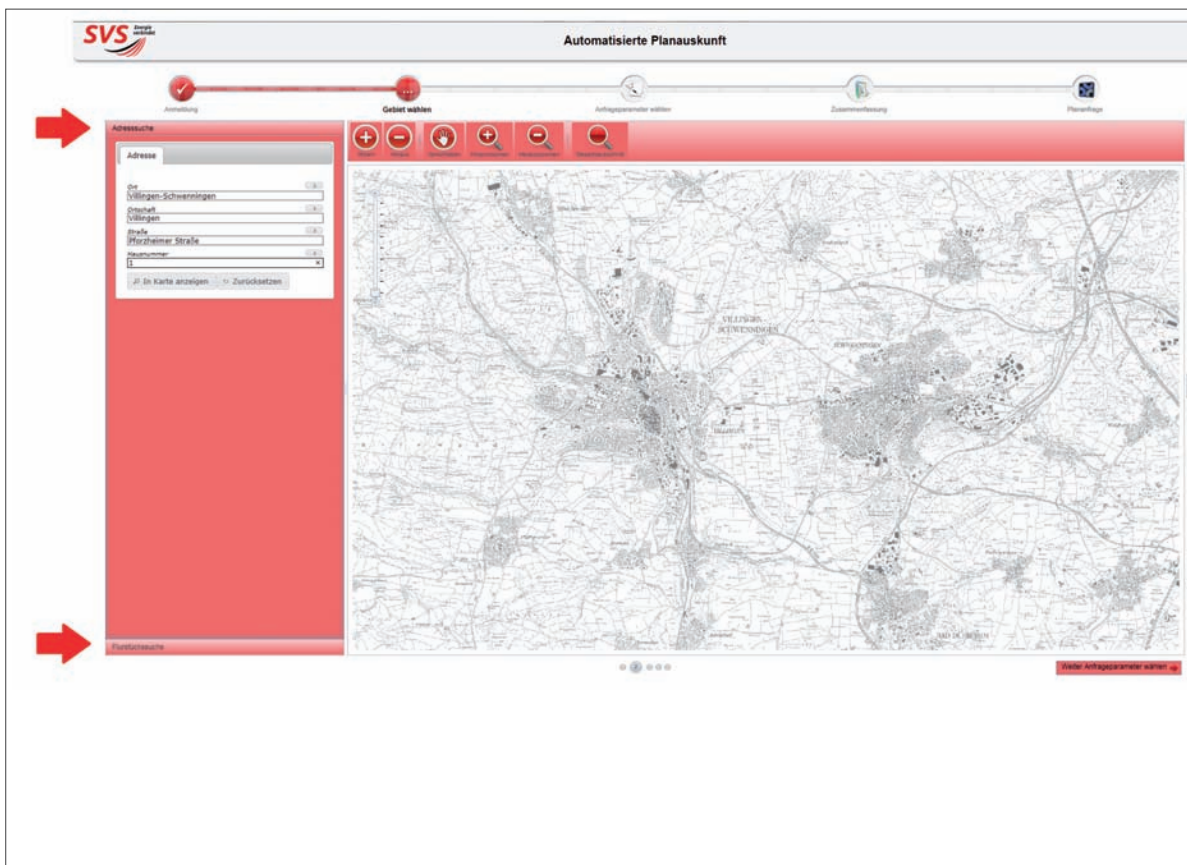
SVS Energie verbindet

Automatisierte Planauskunft

Anmeldung

Gebiet wählen

Anfrageparameter wählen

Zusammenfassung

Plananfrage

Adresssuche

Adresse

Ort
Villingen-Schwenningen

Ortschaft
Villingen

Straße
Pforzheimer Straße

Hausnummer
1

In Karte anzeigen

Zurücksetzen

Flurstücksuche

VILLINGEN-SCHWENNINGEN

Weiter: Anfrageparameter wählen